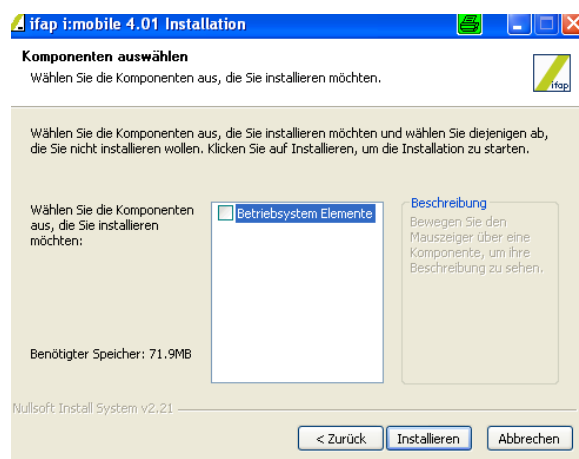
ifap i:mobile 4.01 Installation

Komponenten auswählen
Wählen Sie die Komponenten aus, die Sie installieren möchten.

ifap

Wählen Sie die Komponenten aus, die Sie installieren möchten und wählen Sie diejenigen ab, die Sie nicht installieren wollen. Klicken Sie auf Installieren, um die Installation zu starten.

Wählen Sie die Komponenten aus, die Sie installieren möchten:

Betriebsystem Elemente

Beschreibung
Bewegen Sie den Mauszeiger über eine Komponente, um ihre Beschreibung zu sehen.

Benötigter Speicher: 71.9MB

Nullsoft Install System v2.21

< Zurück | Installieren | Abbrechen